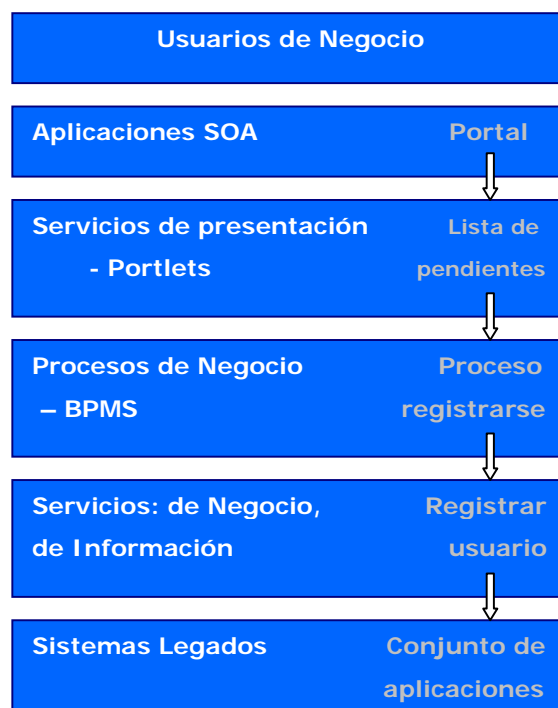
Usuarios de Negocio

Aplicaciones SOA

Portal

Servicios de presentación - Portlets

Lista de pendientes

Procesos de Negocio – BPMS

Proceso registrarse

Servicios: de Negocio, de Información

Registrar usuario

Sistemas Legados

Conjunto de aplicaciones